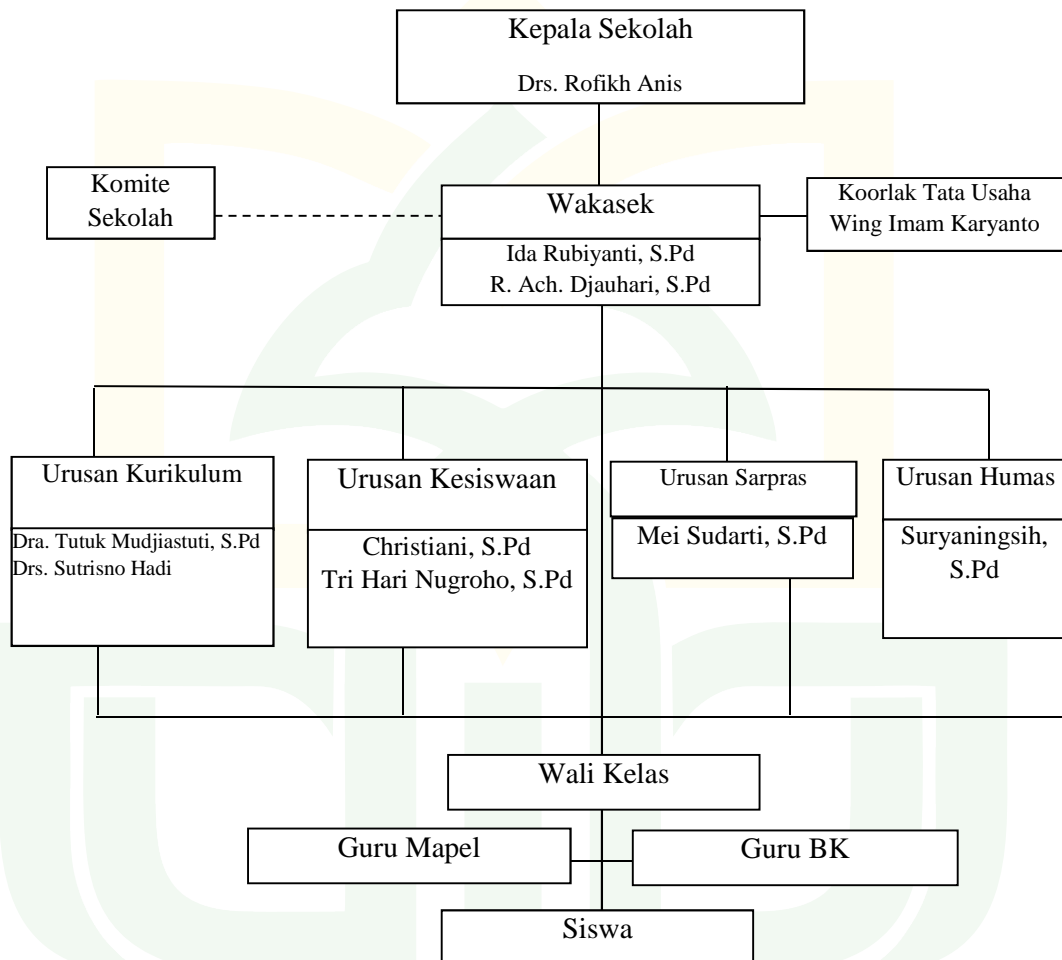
Kepala Sekolah
Drs. Rofikh Anis

Komite Sekolah

Wakasek
Ida Rubiyanti, S.Pd
R. Ach. Djauhari, S.Pd

Koorlak Tata Usaha
Wing Imam Karyanto

Urusan Kurikulum
Dra. Tutuk Mudjiastuti, S.Pd
Drs. Sutrisno Hadi

Urusan Kesiswaan
Christiani, S.Pd
Tri Hari Nugroho, S.Pd

Urusan Sarpras
Mei Sudarti, S.Pd

Urusan Humas
Suryaningsih, S.Pd

Wali Kelas

Guru Mapel

Guru BK

Siswa